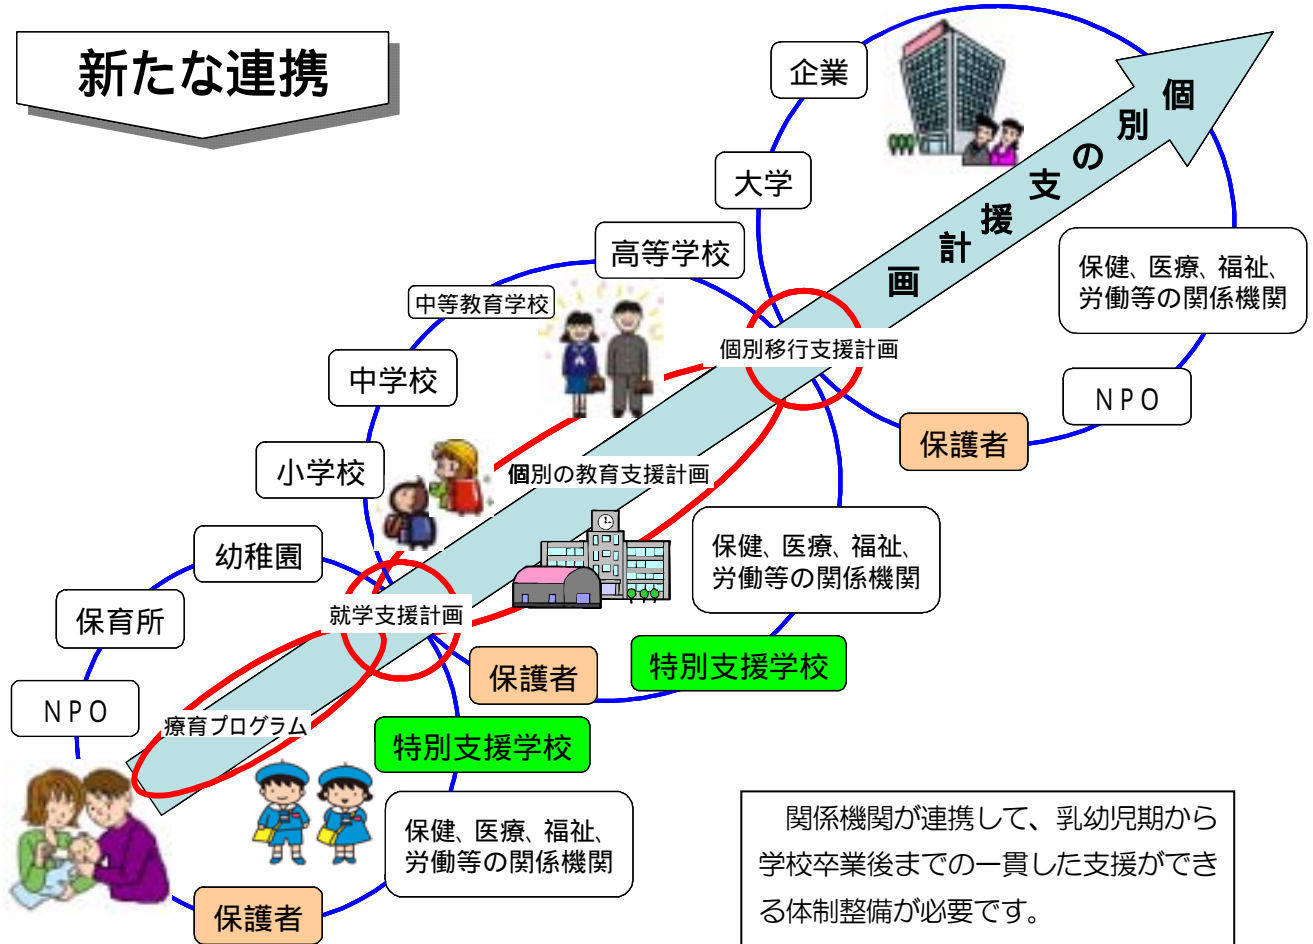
新たな連携

企業

大学

高等学校

中等教育学校

中学校

小学校

幼稚園

保育所

NPO

個別の支援計画

保健、医療、福祉、労働等の関係機関

NPO

保護者

個別移行支援計画

個別の教育支援計画

保健、医療、福祉、労働等の関係機関

特別支援学校

保護者

就学支援計画

療育プログラム

特別支援学校

保健、医療、福祉、労働等の関係機関

保護者

関係機関が連携して、乳幼児期から学校卒業後までの一貫した支援ができる体制整備が必要です。